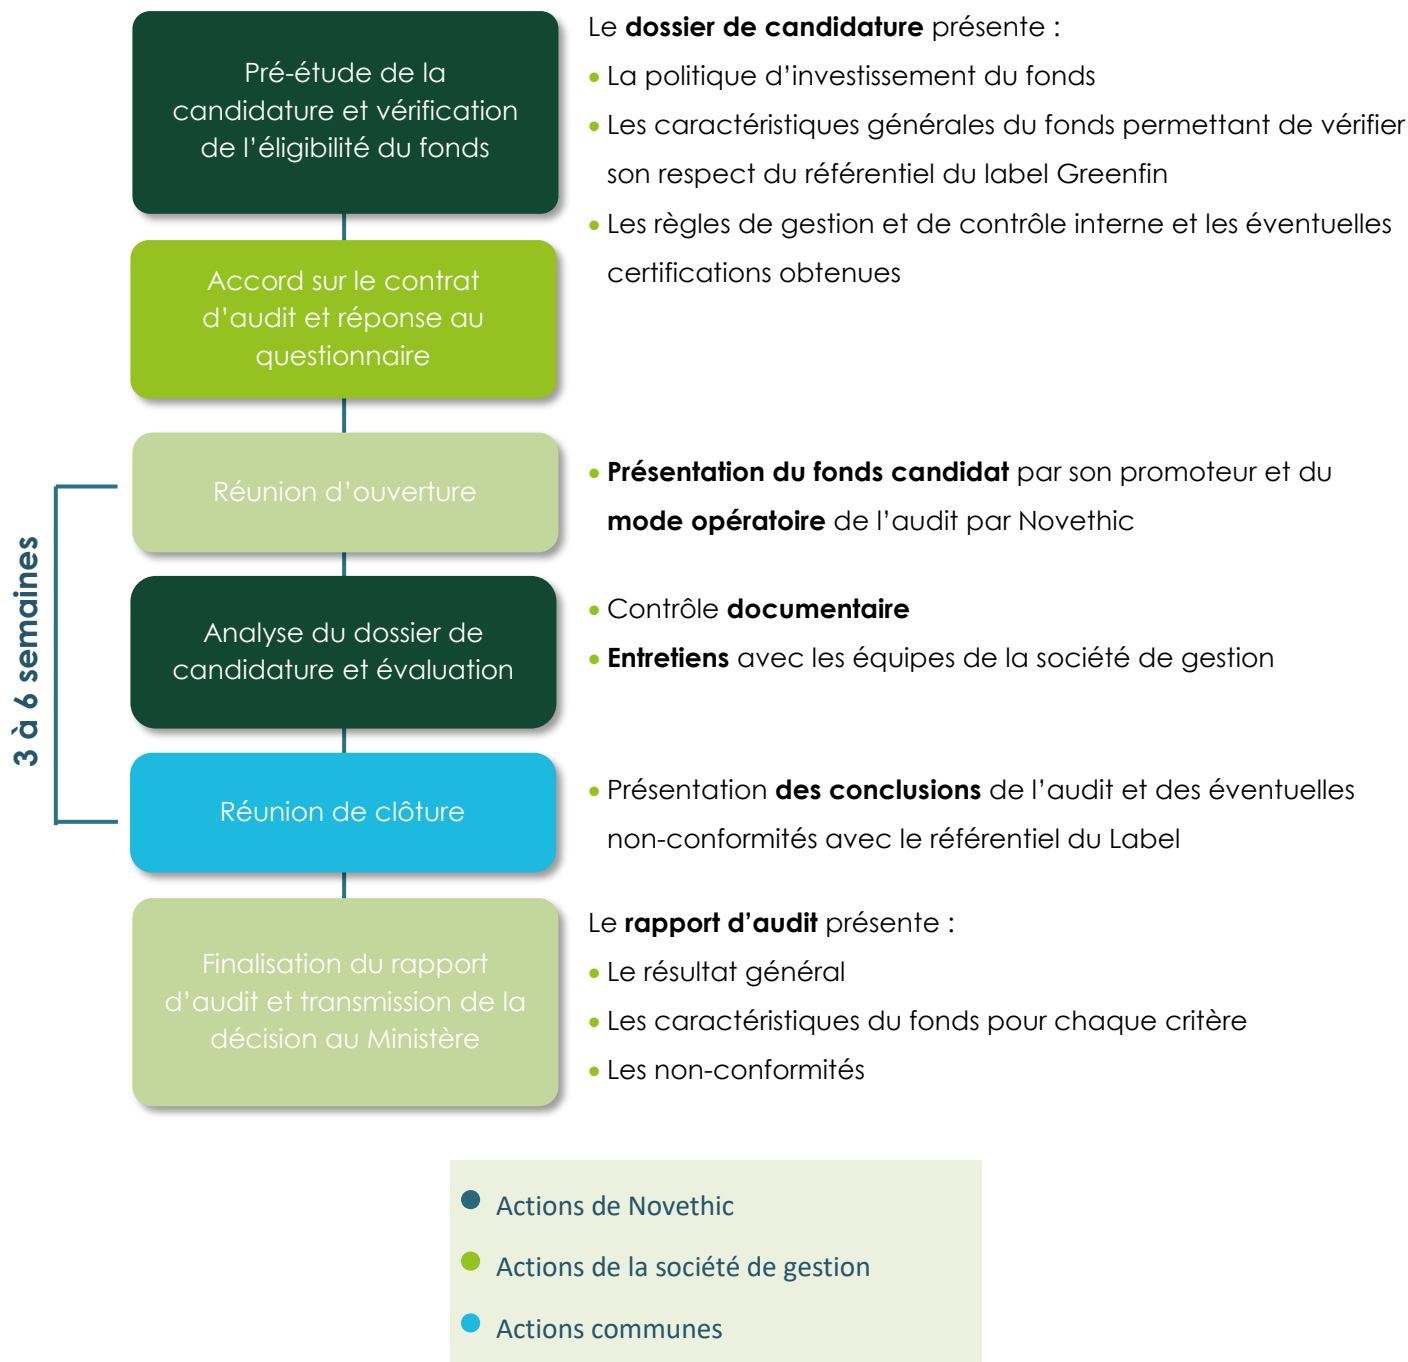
Pré-étude de la candidature et vérification de l'éligibilité du fonds

Le **dossier de candidature** présente :
• La politique d'investissement du fonds
• Les caractéristiques générales du fonds permettant de vérifier son respect du référentiel du label Greenfin
• Les règles de gestion et de contrôle interne et les éventuelles certifications obtenues

Accord sur le contrat d'audit et réponse au questionnaire

3 à 6 semaines

Réunion d'ouverture

• **Présentation du fonds candidat** par son promoteur et du **mode opératoire** de l'audit par Novethic

Analyse du dossier de candidature et évaluation

• Contrôle **documentaire**
• **Entretiens** avec les équipes de la société de gestion

Réunion de clôture

• Présentation **des conclusions** de l'audit et des éventuelles non-conformités avec le référentiel du Label

Finalisation du rapport d'audit et transmission de la décision au Ministère

Le **rapport d'audit** présente :
• Le résultat général
• Les caractéristiques du fonds pour chaque critère
• Les non-conformités

Actions de Novethic
Actions de la société de gestion
Actions communes